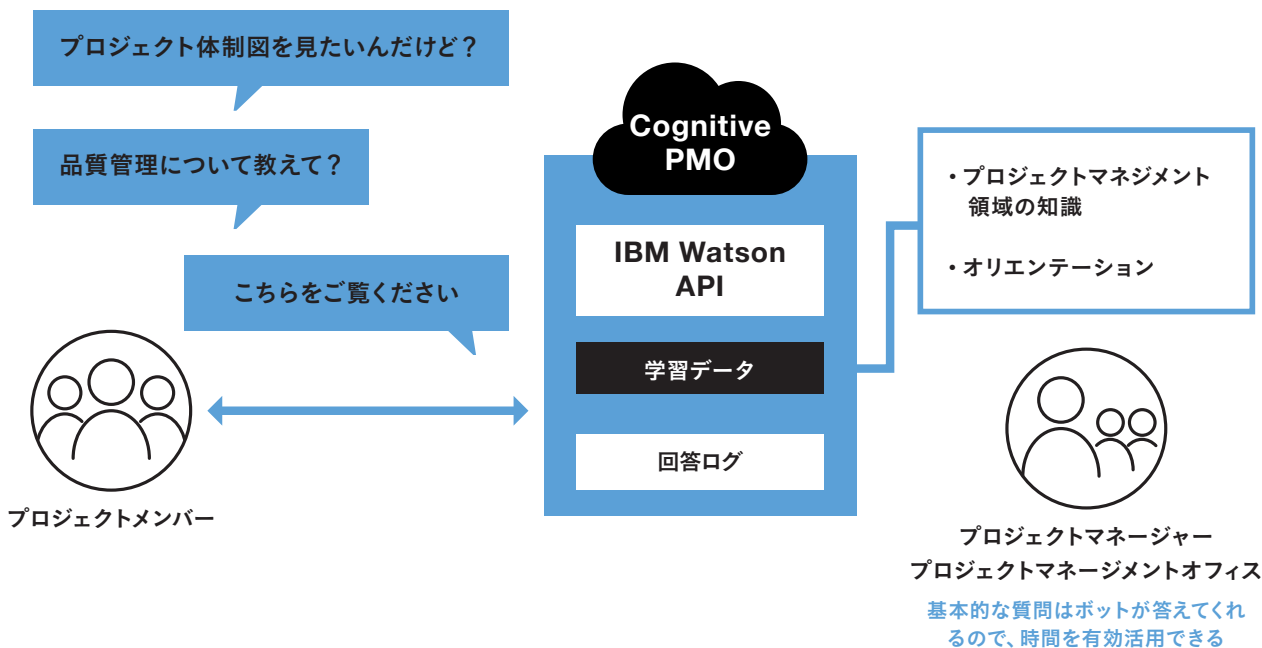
プロジェクト体制図を見たいんだけど？

品質管理について教えて？

こちらをご覧ください

プロジェクトメンバー

Cognitive PMO

IBM Watson API

学習データ

回答ログ

・プロジェクトマネジメント領域の知識

・オリエンテーション

プロジェクトマネージャー
プロジェクトマネージメントオフィス

基本的な質問はボットが答えてくれるので、時間を有効活用できる